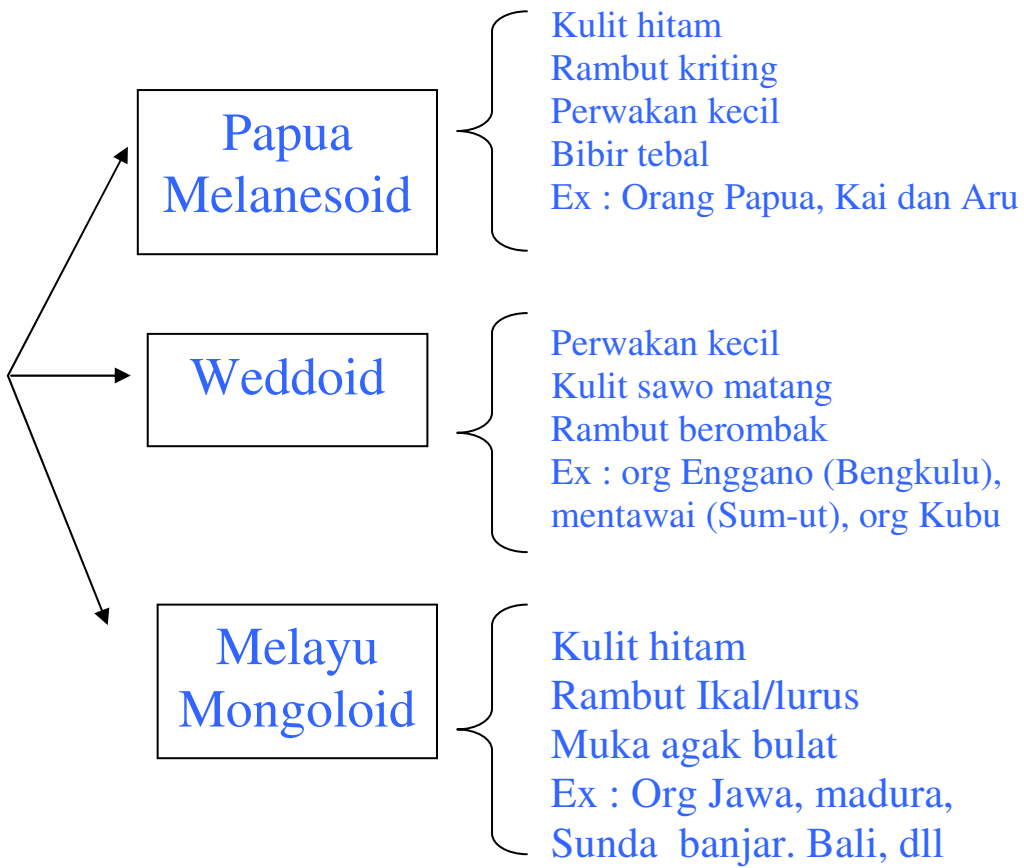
Papua Melanesoid

Kulit hitam
Rambut kriting
Perwakan kecil
Bibir tebal
Ex : Orang Papua, Kai dan Aru

Weddoid

Perwakan kecil
Kulit sawo matang
Rambut berombak
Ex : org Enggano (Bengkulu), mentawai (Sum-ut), org Kubu

Melayu Mongoloid

Kulit hitam
Rambut Ikal/lurus
Muka agak bulat
Ex : Org Jawa, madura, Sunda banjar. Bali, dll